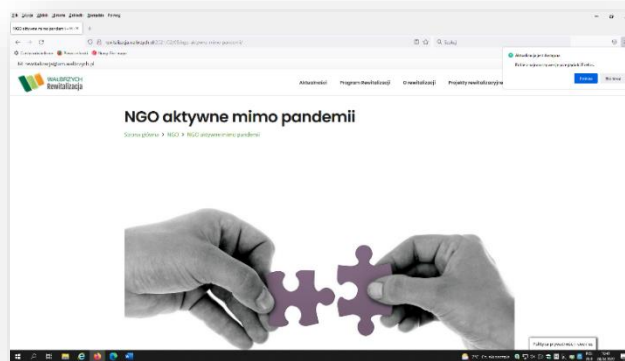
NGO aktywne mimo pandemii

WAŁBRZYCH Rewitalizacja

Aktualności Program Rewitalizacji O rewitalizacji Projekty rewitalizacyjne

NGO aktywne mimo pandemii

Strona główna > NGO > NGO aktywne mimo pandemii

Polityka prywatności i cookies

Q Szukaj

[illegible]

Pobierz

Nie teraz